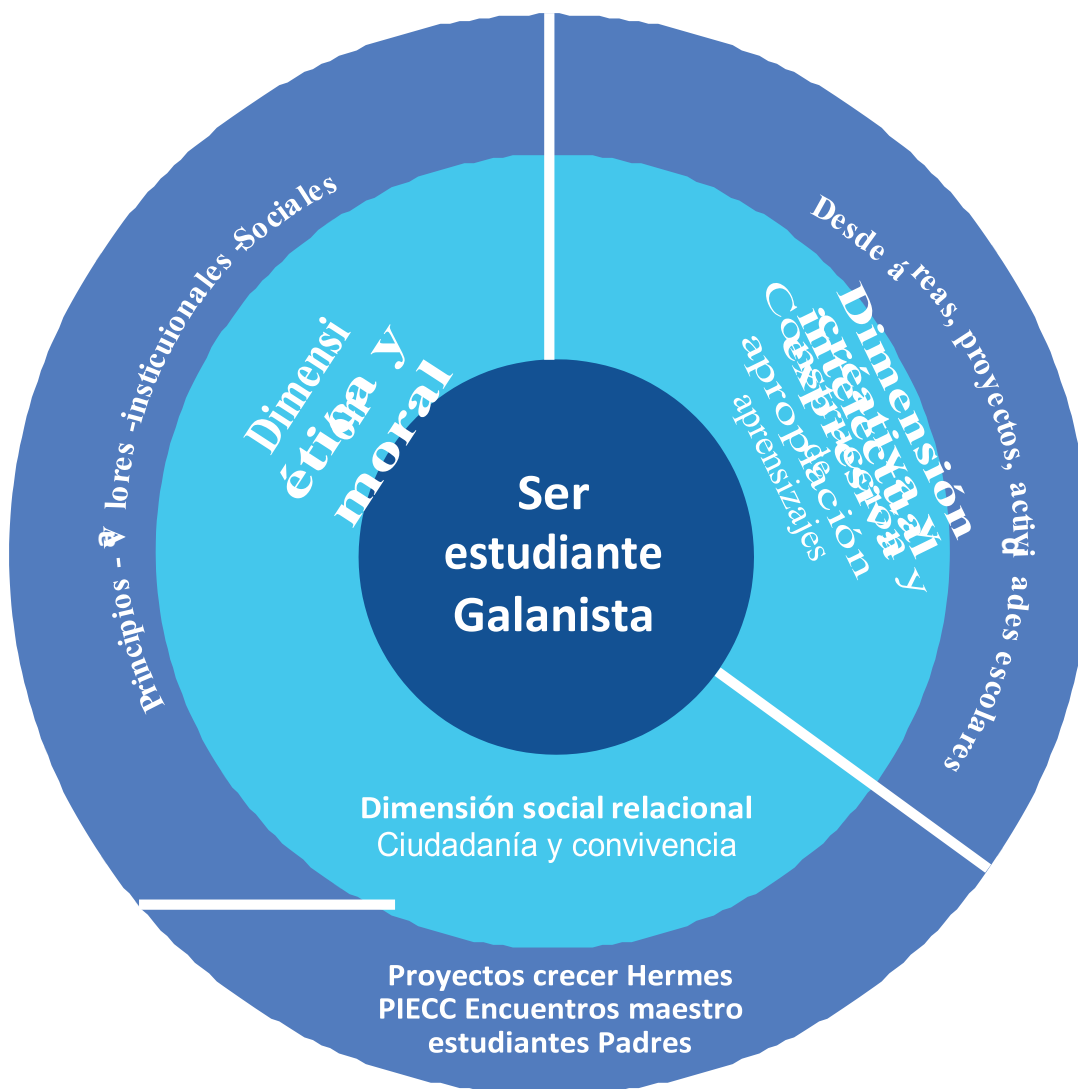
Principios - V lores -insticuionales -Sociales

Dimensi ética y moral

Ser estudiante Galanista

Desde áreas, proyectos, actividades escolares

Dimensión cognitiva y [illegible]
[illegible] apropiación aprensizajes

Dimensión social relacional
Ciudadanía y convivencia

Proyectos crecer Hermes PIECC Encuentros maestro estudiantes Padres